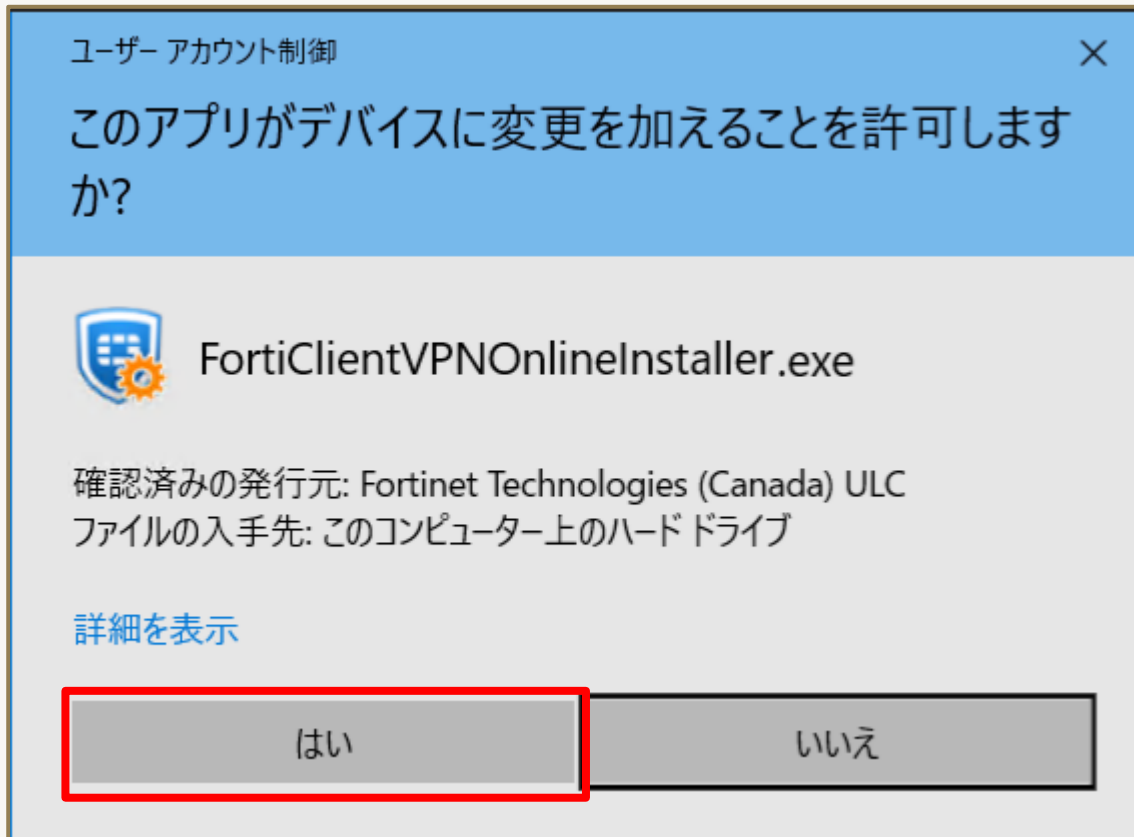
ユーザー アカウント制御

×

このアプリがデバイスに変更を加えることを許可しますか?

FortiClientVPNOnlineInstaller.exe

確認済みの発行元: Fortinet Technologies (Canada) ULC
ファイルの入手先: このコンピューター上のハード ドライブ

詳細を表示

はい

いいえ